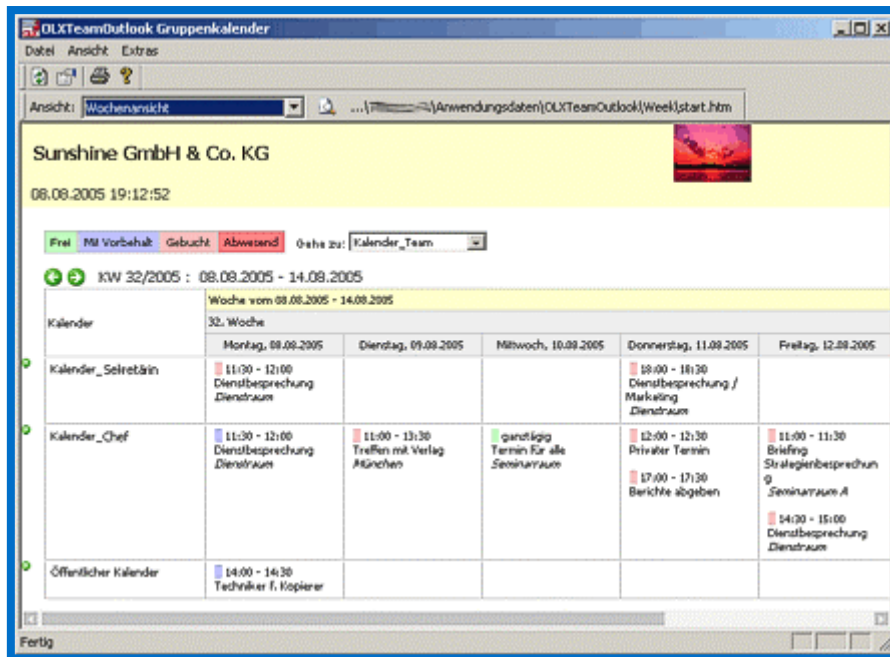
OLXTeamOutlook Gruppenkalender

Datei Ansicht Extras

Ansicht: Wochenansicht ...\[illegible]\Anwendungsdaten\OLXTeamOutlook\Week\start.htm

Sunshine GmbH & Co. KG

08.08.2005 19:12:52

Frei | Mit Vorbehalt | Gebucht | Abwesend

Gehe zu: Kalender_Team

KW 32/2005 : 08.08.2005 - 14.08.2005

| Kalender | Woche vom 08.08.2005 - 14.08.2005 | | | | |
|---|---|---|---|---|---|
| | 32. Woche | | | | |
| | Montag, 08.08.2005 | Dienstag, 09.08.2005 | Mittwoch, 10.08.2005 | Donnerstag, 11.08.2005 | Freitag, 12.08.2005 |
| Kalender_Sekretärin | 11:30 - 12:00 Dienstbesprechung *Dienstraum* | | | 18:00 - 18:30 Dienstbesprechung / Marketing *Dienstraum* | |
| Kalender_Chef | 11:30 - 12:00 Dienstbesprechung *Dienstraum* | 11:00 - 13:30 Treffen mit Verlag *München* | ganztägig Termin für alle *Seminarraum* | 12:00 - 12:30 Privater Termin 17:00 - 17:30 Berichte abgeben | 11:00 - 11:30 Briefing Strategienbesprechung *Seminarraum A* 14:30 - 15:00 Dienstbesprechung *Dienstraum* |
| Öffentlicher Kalender | 14:00 - 14:30 Techniker f. Kopierer | | | | |

Fertig